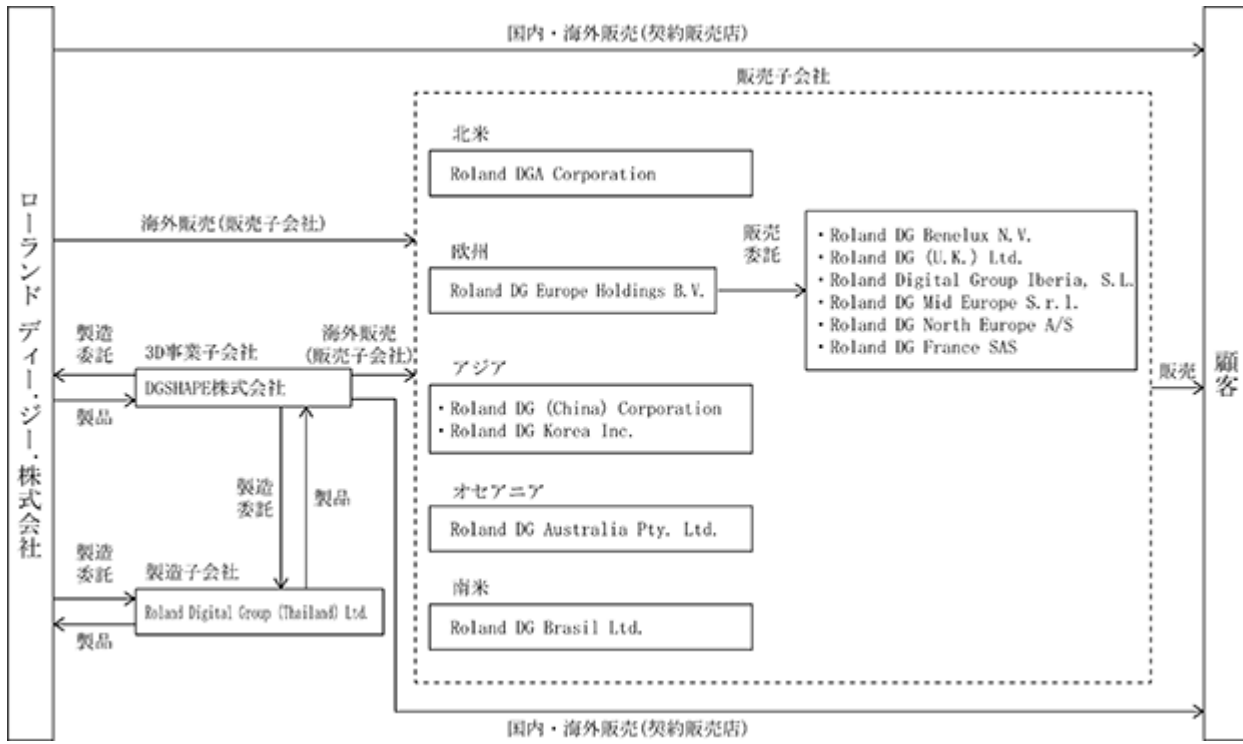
国内・海外販売(契約販売店)

販売子会社

ローランド ディー・ジー・株式会社

北米

Roland DGA Corporation

海外販売(販売子会社)

欧州

Roland DG Europe Holdings B.V.

販売
委託

・Roland DG Benelux N.V.
・Roland DG (U.K.) Ltd.
・Roland Digital Group Iberia, S.L.
・Roland DG Mid Europe S.r.l.
・Roland DG North Europe A/S
・Roland DG France SAS

製造
委託

3D事業子会社

海外販売
(販売子会社)

DGSHAPE株式会社

製品

アジア

・Roland DG (China) Corporation
・Roland DG Korea Inc.

販売

顧客

製造
委託

製品

オセアニア

Roland DG Australia Pty. Ltd.

製造
委託

製造子会社

Roland Digital Group (Thailand) Ltd.

製品

南米

Roland DG Brasil Ltd.

国内・海外販売(契約販売店)